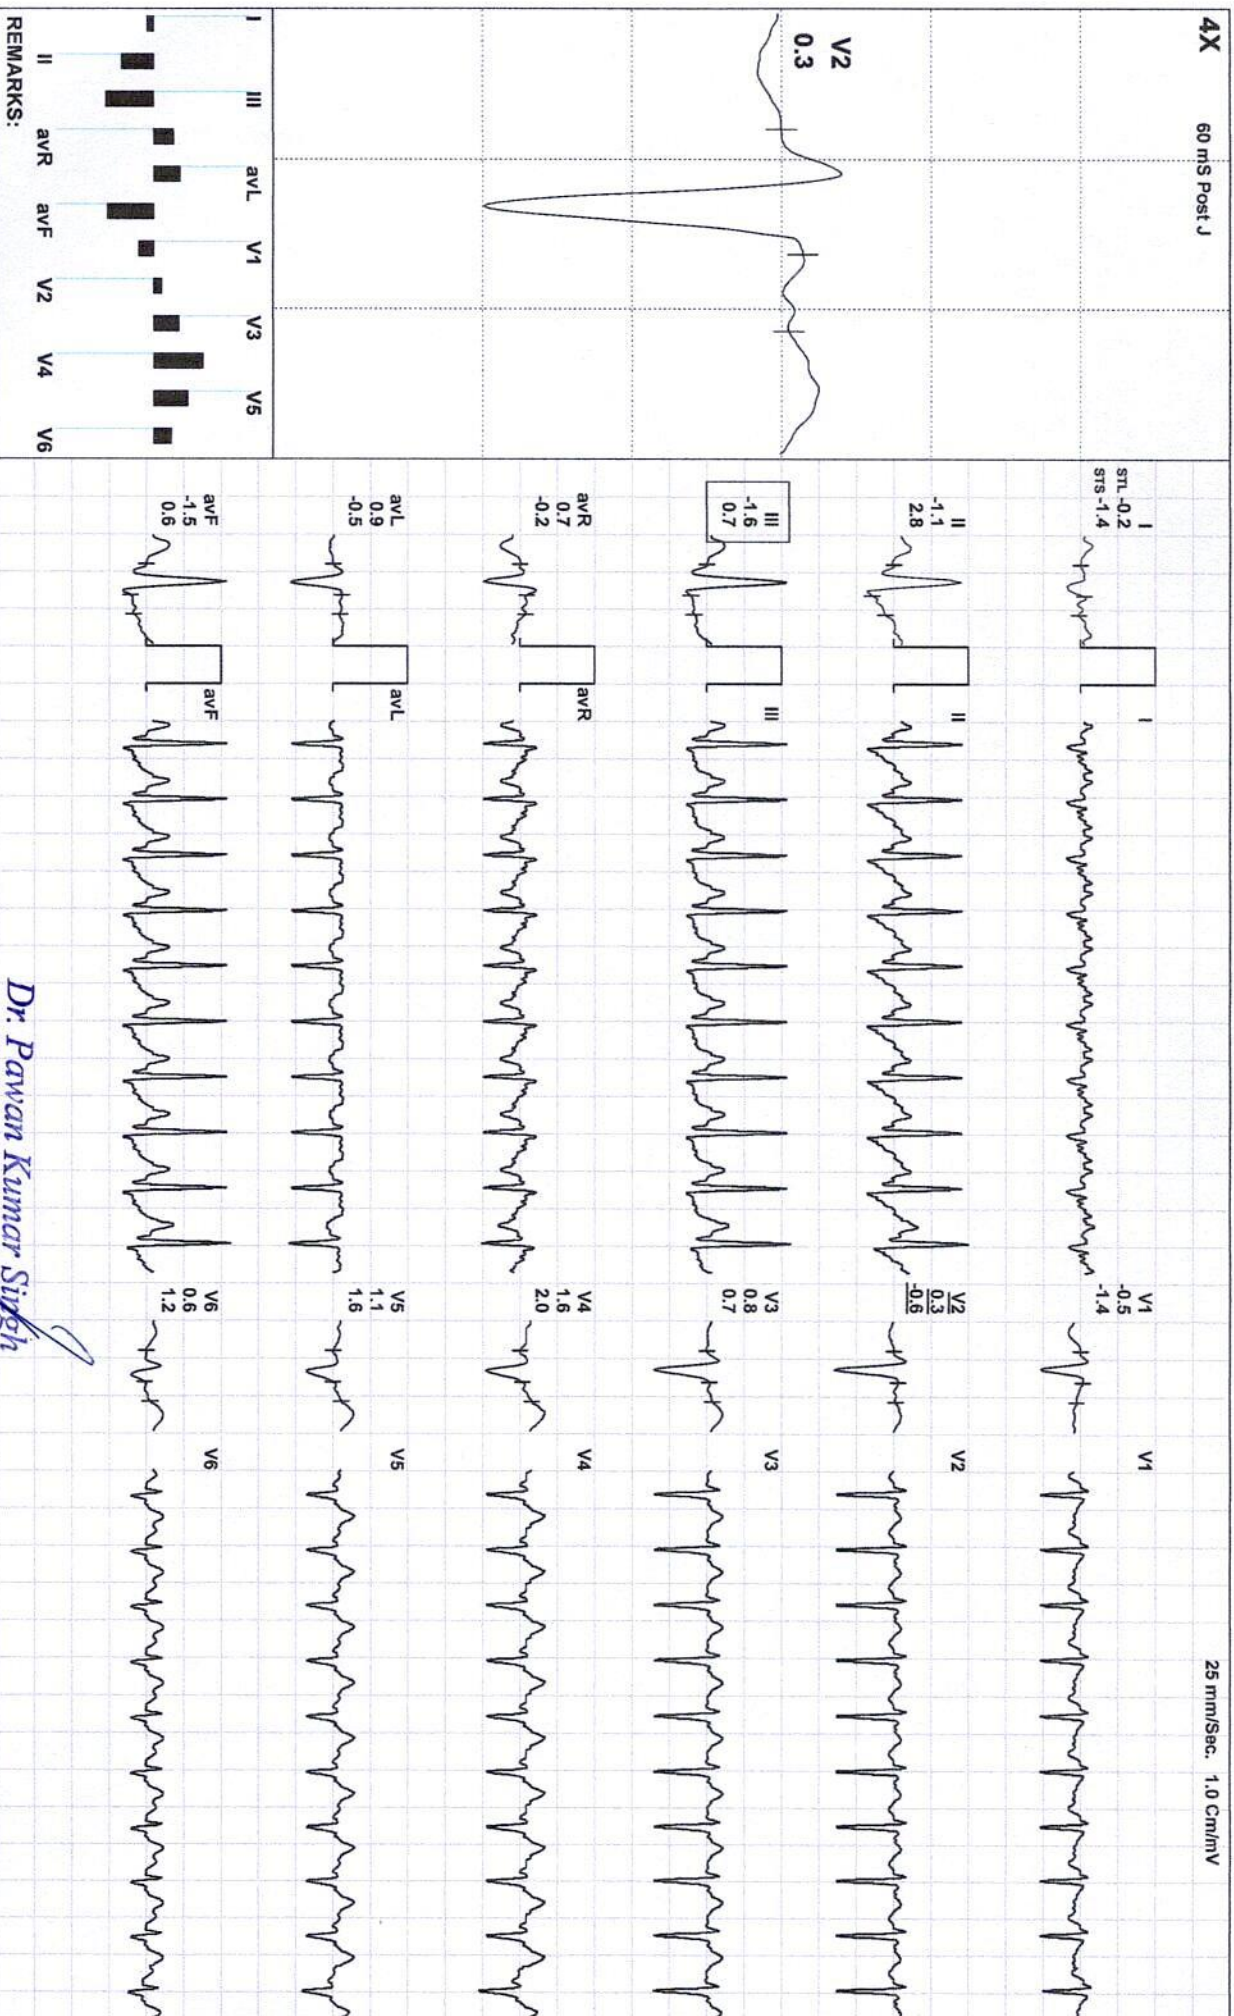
4X
60 mS Post J
V2
0.3
I
III
avL
V1
V3
V5
II
avR
avF
V2
V4
V6
REMARKS:

I
STL -0.2
STS -1.4
II
-1.1
2.8
III
-1.6
0.7
avR
0.7
-0.2
avL
0.9
-0.5
avF
-1.5
0.6
I
II
III
avR
avL
avF
V1
-0.5
-1.4
V2
0.3
-0.6
V3
0.8
0.7
V4
1.6
2.0
V5
1.1
1.6
V6
0.6
1.2
V1
V2
V3
V4
V5
V6
25 mm/Sec. 1.0 Cm/mV
Dr. Pawan Kumar Singh